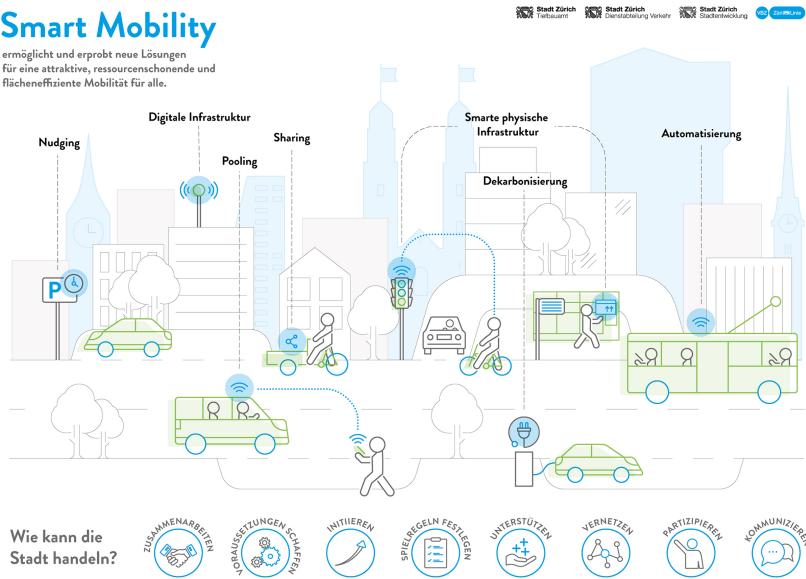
Smart Mobility

ermöglicht und erprobt neue Lösungen für eine attraktive, ressourcenschonende und flächeneffiziente Mobilität für alle.

Stadt Zürich
Tiefbauamt

Stadt Zürich
Dienstabteilung Verkehr

Stadt Zürich
Stadtentwicklung

VBZ Züri-Linie

Nudging

Digitale Infrastruktur

Pooling

Sharing

Smarte physische Infrastruktur

Dekarbonisierung

Automatisierung

P

Wie kann die Stadt handeln?

ZUSAMMENARBEITEN

VORAUSSETZUNGEN SCHAFFEN

INITIIEREN

SPIELREGELN FESTLEGEN

UNTERSTÜTZEN

VERNETZEN

PARTIZIPIEREN

KOMMUNIZIEREN